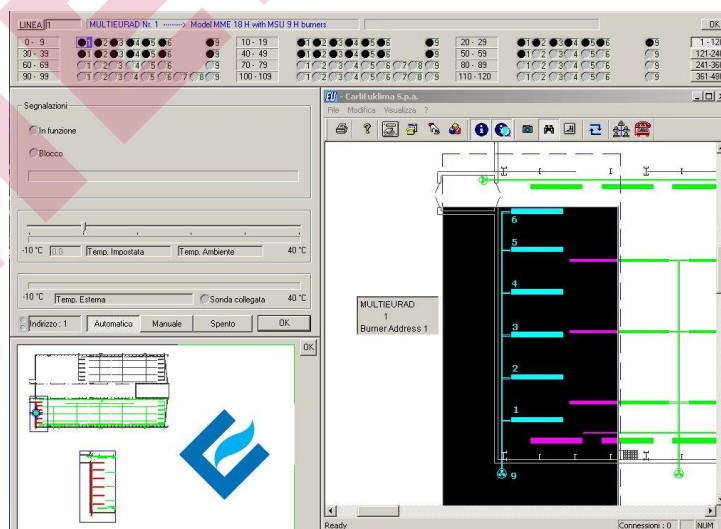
LINEA 1 MULTIEURAD Nr. 1 -------> Model MME 18 H with MSU 9 H burners

OK

0 - 9 1 2 3 4 5 6 9
30 - 39 1 2 3 4 5 6 9
60 - 69 1 2 3 4 5 6 9
90 - 99 1 2 3 4 5 6 7 8 9

10 - 19 1 2 3 4 5 6 9
40 - 49 1 2 3 4 5 6 9
70 - 79 1 2 3 4 5 6 7 8 9
100 - 109 1 2 3 4 5 6 7 8 9

20 - 29 1 2 3 4 5 6 9
50 - 59 1 2 3 4 5 6 9
80 - 89 1 2 3 4 5 6 9
110 - 120 1 2 3 4 5 6 9

1 - 120
121-240
241-360
361-480

Segnalazioni
In funzione
Blocco

-10 °C 0.0 Temp. Impostata Temp. Ambiente 40 °C

-10 °C Temp. Esterna Sonda collegata 40 °C

Indirizzo : 1 Automatico Manuale Spento OK

OK

CarliEuklima S.p.a.
File Modifica Visualizza ?

MULTIEURAD
1
Burner Address 1

6
5
4
3
2
1
9

Ready Connessioni : 0 NUM